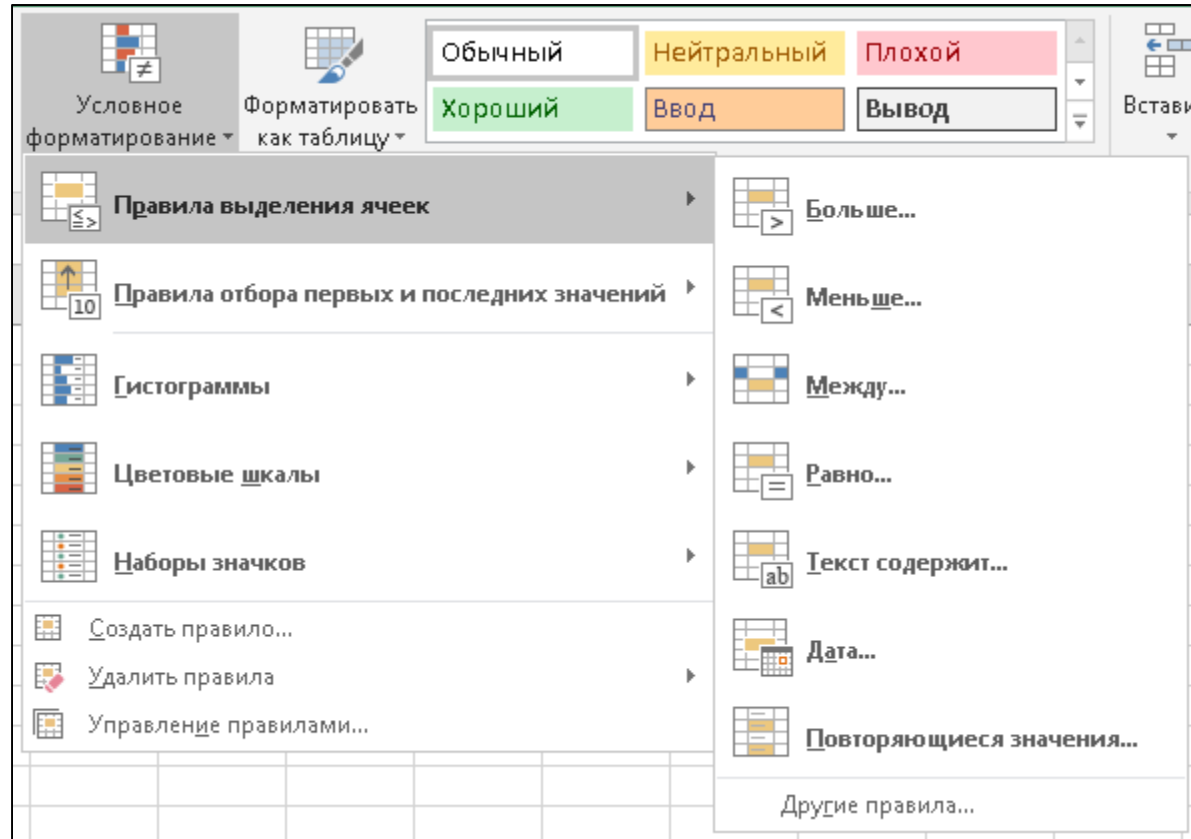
Условное форматирование
Форматировать как таблицу
Обычный
Нейтральный
Плохой
Хороший
Ввод
Вывод
Встави

Правила выделения ячеек
Правила отбора первых и последних значений
Гистограммы
Цветовые шкалы
Наборы значков
Создать правило...
Удалить правила
Управление правилами...

Больше...
Меньше...
Между...
Равно...
Текст содержит...
Дата...
Повторяющиеся значения...
Другие правила...